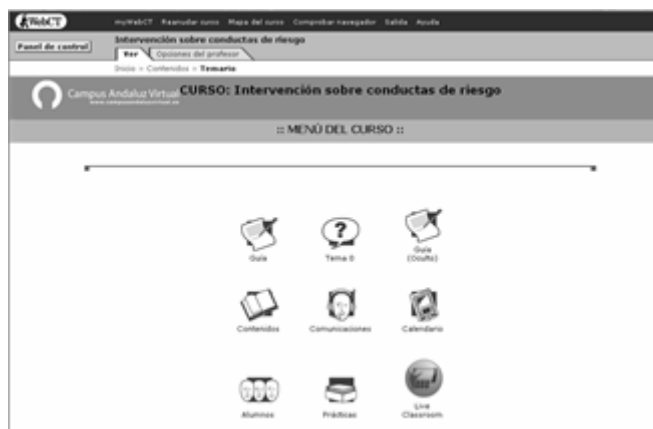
WebCT myWebCT Reanudar curso Mapa del curso Comprobar navegador Salida Ayuda

Panel de control

Intervención sobre conductas de riesgo

Ver Opciones del profesor

Inicio > Contenidos > Temario

Campus Andaluz Virtual www.campusandaluzvirtual.es

CURSO: Intervención sobre conductas de riesgo

:: MENÚ DEL CURSO ::

Guía

Tema 0

Guía (Oculto)

Contenidos

Comunicaciones

Calendario

Alumnos

Prácticas

Live Classroom